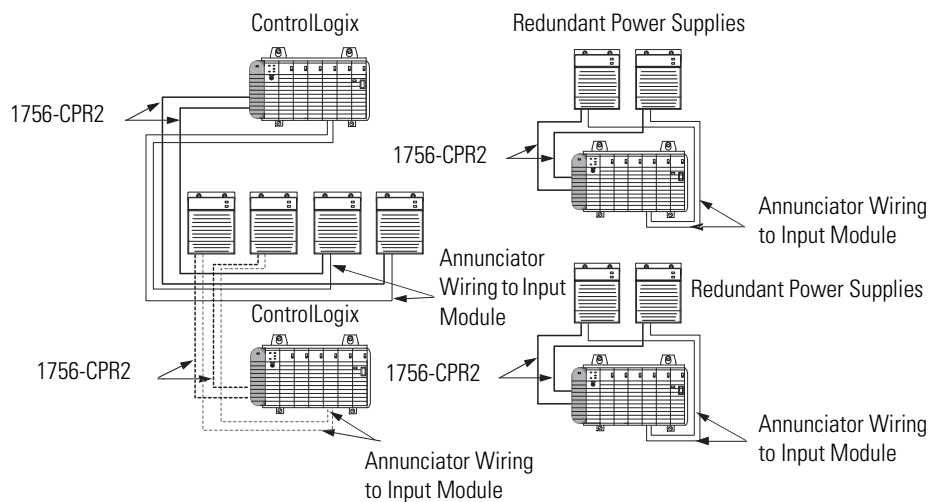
ControlLogix

Redundant Power Supplies

1756-CPR2

1756-CPR2

Annunciator Wiring to Input Module

Annunciator Wiring to Input Module

ControlLogix

Redundant Power Supplies

1756-CPR2

1756-CPR2

Annunciator Wiring to Input Module

Annunciator Wiring to Input Module